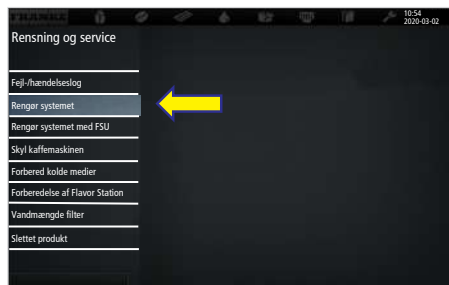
10:54
2020-03-02

Rensning og service

Fejl-/hændelseslog

Rengør systemet

Rengør systemet med FSU

Skyl kaffemaskinen

Forbered kolde medier

Forberedelse af Flavor Station

Vandmængde filter

Slettet produkt